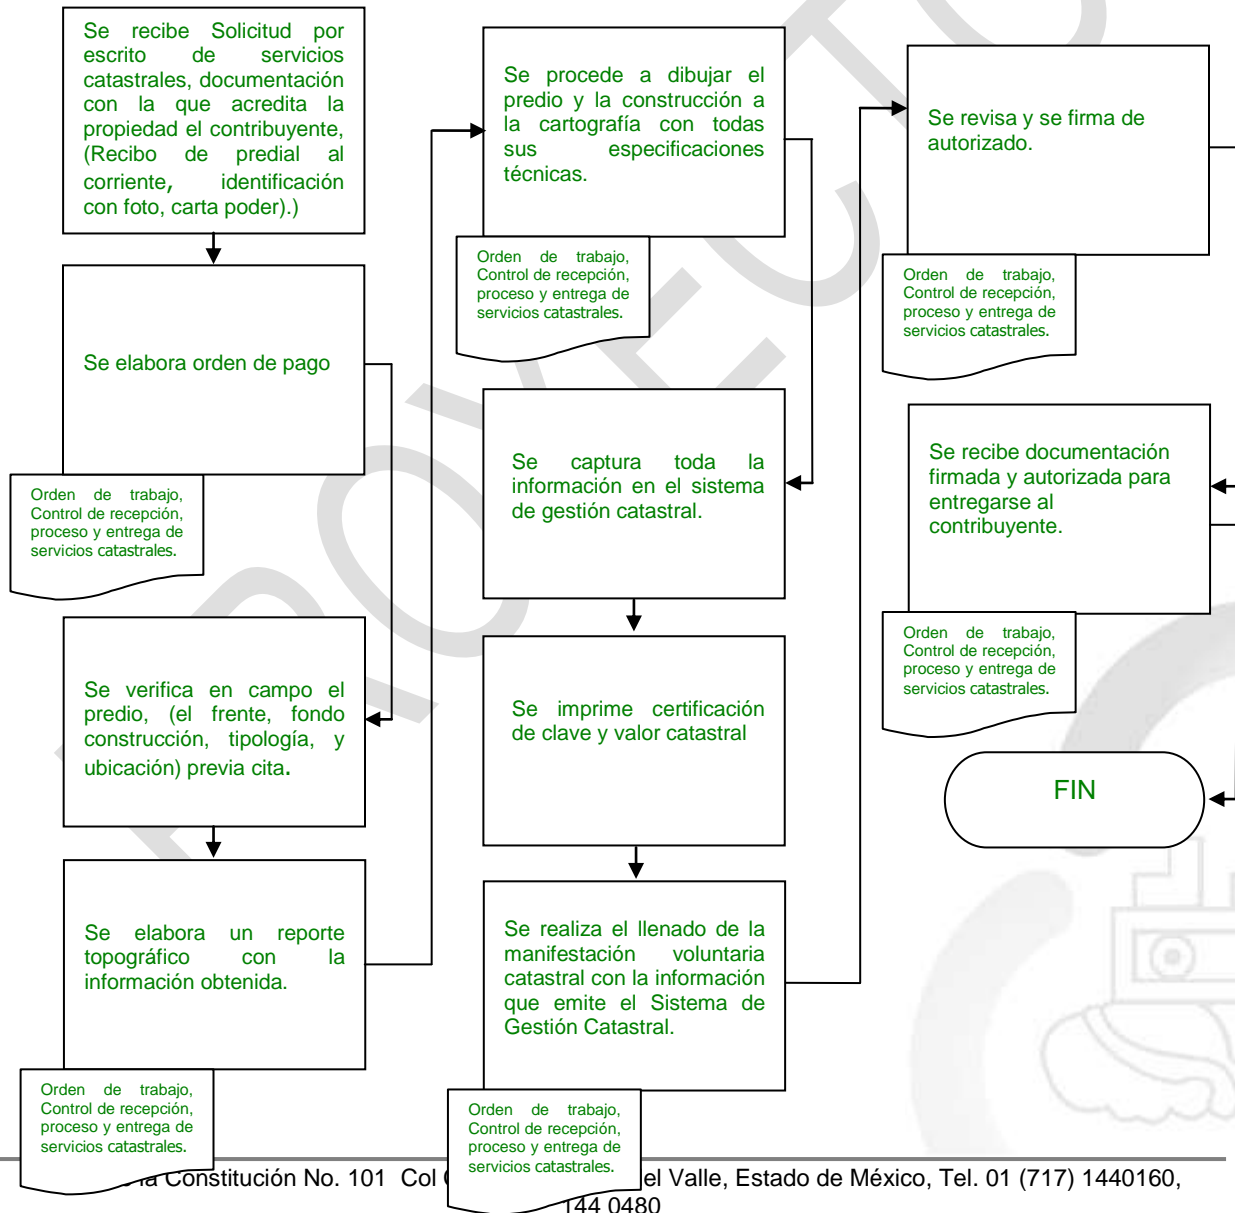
Se recibe Solicitud por escrito de servicios catastrales, documentación con la que acredita la propiedad el contribuyente, (Recibo de predial al corriente, identificación con foto, carta poder).)

Se elabora orden de pago

Orden de trabajo, Control de recepción, proceso y entrega de servicios catastrales.

Se verifica en campo el predio, (el frente, fondo construcción, tipología, y ubicación) previa cita.

Se elabora un reporte topográfico con la información obtenida.

Orden de trabajo, Control de recepción, proceso y entrega de servicios catastrales.

Se procede a dibujar el predio y la construcción a la cartografía con todas sus especificaciones técnicas.

Orden de trabajo, Control de recepción, proceso y entrega de servicios catastrales.

Se captura toda la información en el sistema de gestión catastral.

Se imprime certificación de clave y valor catastral

Se realiza el llenado de la manifestación voluntaria catastral con la información que emite el Sistema de Gestión Catastral.

Orden de trabajo, Control de recepción, proceso y entrega de servicios catastrales.

Se revisa y se firma de autorizado.

Orden de trabajo, Control de recepción, proceso y entrega de servicios catastrales.

Se recibe documentación firmada y autorizada para entregarse al contribuyente.

Orden de trabajo, Control de recepción, proceso y entrega de servicios catastrales.

FIN

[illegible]a Constitución No. 101 Col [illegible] el Valle, Estado de México, Tel. 01 (717) 1440160, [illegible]144 0480